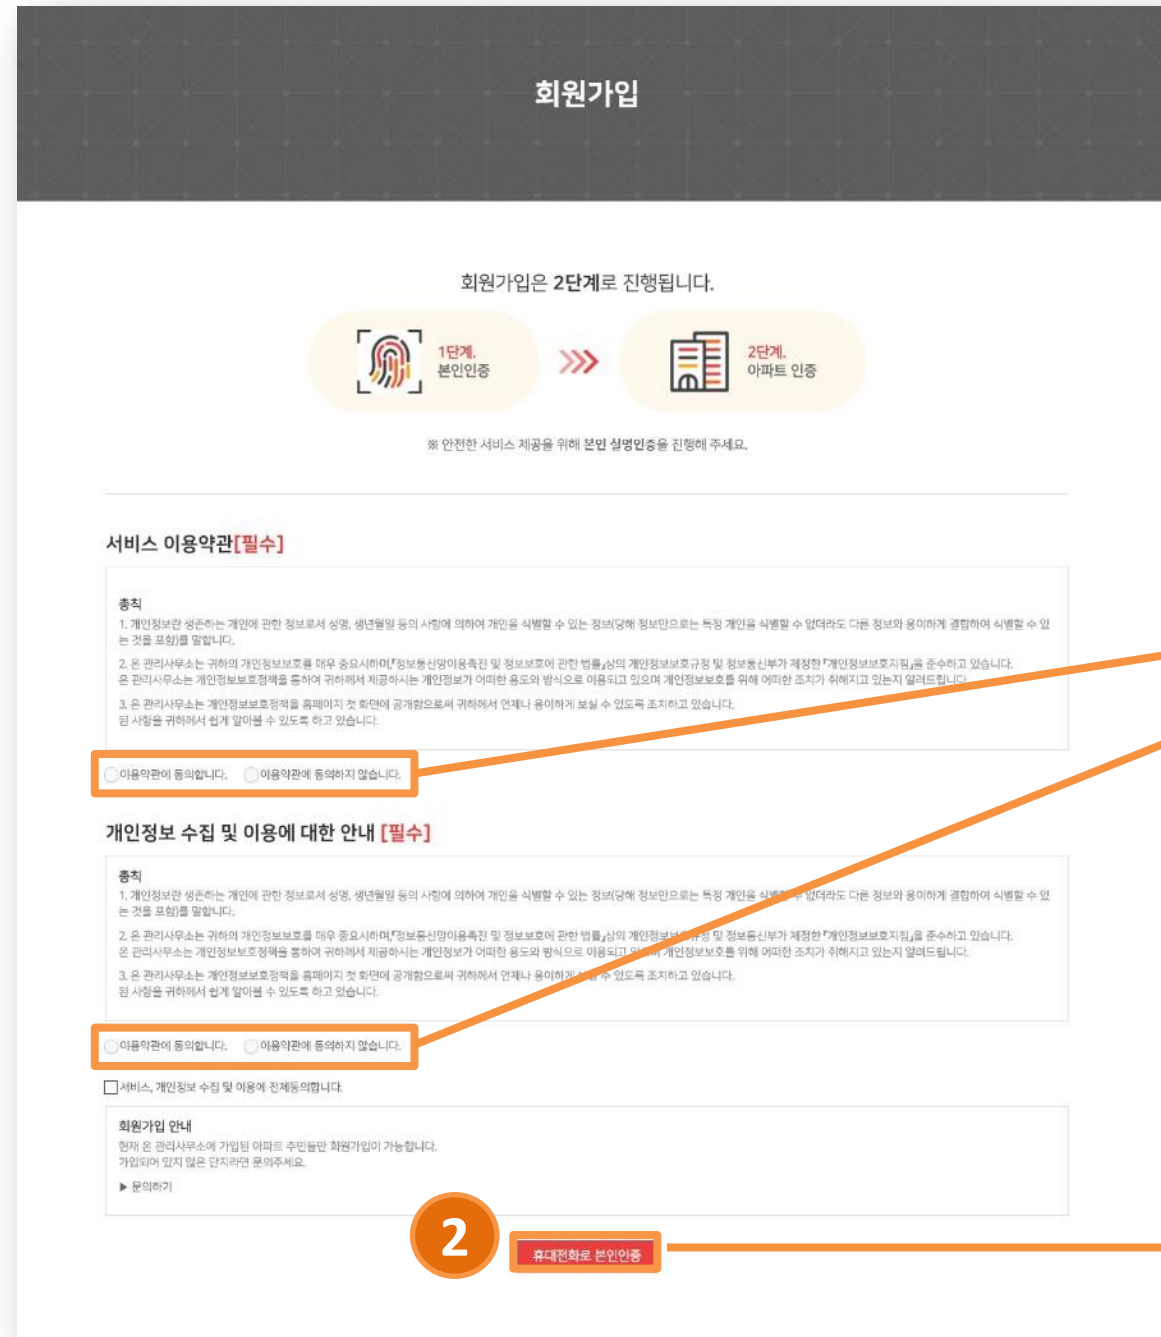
회원가입

회원가입은 2단계로 진행됩니다.

1단계. 본인인증

2단계. 아파트 인증

※ 안전한 서비스 제공을 위해 본인 실명인증을 진행해 주세요.

서비스 이용약관[필수]

총칙
1. 개인정보란 생존하는 개인에 관한 정보로서 성명, 생년월일 등의 사항에 의하여 개인을 식별할 수 있는 정보(당해 정보만으로는 특정 개인을 식별할 수 없더라도 다른 정보와 용이하게 결합하여 식별할 수 있는 것을 포함)를 말합니다.
2. 온 관리사무소는 귀하의 개인정보보호를 매우 중요시하며,「정보통신망이용촉진 및 정보보호에 관한 법률」상의 개인정보보호규정 및 정보통신부가 제정한「개인정보보호지침」을 준수하고 있습니다. 온 관리사무소는 개인정보보호정책을 통하여 귀하께서 제공하시는 개인정보가 어떠한 용도와 방식으로 이용되고 있으며 개인정보보호를 위해 어떠한 조치가 취해지고 있는지 알려드립니다.
3. 온 관리사무소는 개인정보보호정책을 홈페이지 첫 화면에 공개함으로써 귀하께서 언제나 용이하게 보실 수 있도록 조치하고 있습니다. 된 사항을 귀하께서 쉽게 알아볼 수 있도록 하고 있습니다.

이용약관에 동의합니다. 이용약관에 동의하지 않습니다.

개인정보 수집 및 이용에 대한 안내 [필수]

총칙
1. 개인정보란 생존하는 개인에 관한 정보로서 성명, 생년월일 등의 사항에 의하여 개인을 식별할 수 있는 정보(당해 정보만으로는 특정 개인을 식별할 수 없더라도 다른 정보와 용이하게 결합하여 식별할 수 있는 것을 포함)를 말합니다.
2. 온 관리사무소는 귀하의 개인정보보호를 매우 중요시하며,「정보통신망이용촉진 및 정보보호에 관한 법률」상의 개인정보보호규정 및 정보통신부가 제정한「개인정보보호지침」을 준수하고 있습니다. 온 관리사무소는 개인정보보호정책을 통하여 귀하께서 제공하시는 개인정보가 어떠한 용도와 방식으로 이용되고 있으며 개인정보보호를 위해 어떠한 조치가 취해지고 있는지 알려드립니다.
3. 온 관리사무소는 개인정보보호정책을 홈페이지 첫 화면에 공개함으로써 귀하께서 언제나 용이하게 보실 수 있도록 조치하고 있습니다. 된 사항을 귀하께서 쉽게 알아볼 수 있도록 하고 있습니다.

이용약관에 동의합니다. 이용약관에 동의하지 않습니다.

서비스, 개인정보 수집 및 이용에 전체동의합니다.

회원가입 안내
현재 온 관리사무소에 가입된 아파트 주민들만 회원가입이 가능합니다.
가입되어 있지 않은 단지라면 문의주세요.
▶ 문의하기

2

휴대전화로 본인인증